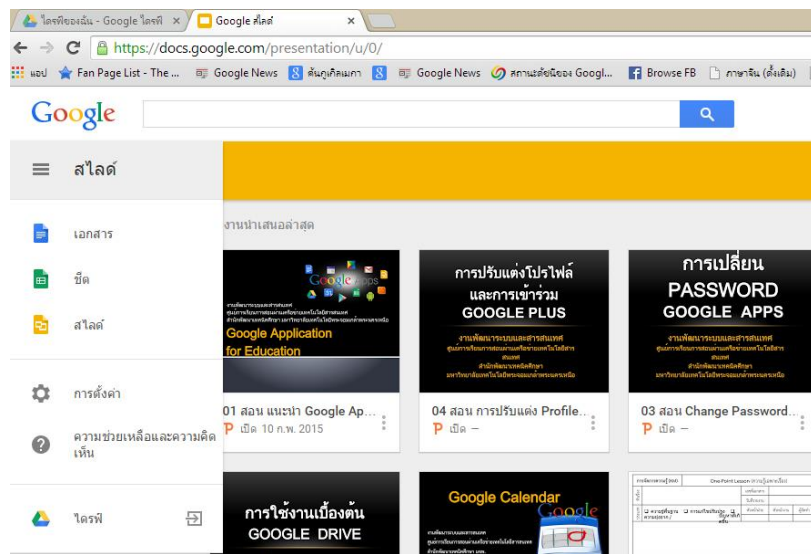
ไดรฟ์ของฉัน - Google ไดรฟ์ ×
Google สไลด์ ×

https://docs.google.com/presentation/u/0/

แอป Fan Page List - The ... Google News ค้นกูเกิลมภา Google News สถานะตัวเองของ Googl... Browse FB ภาษาจีน (ดั้งเดิม)

Google

สไลด์

เอกสาร

ชีต

สไลด์

การตั้งค่า

ความช่วยเหลือและความคิดเห็น

ไดรฟ์

งานนำเสนอล่าสุด

Google Apps

Google Application for Education

01 สอน แนะนำ Google Ap...
เปิด 10 ก.พ. 2015

การปรับแต่งโปรไฟล์และการเข้าร่วม GOOGLE PLUS

งานพัฒนาระบบและสารสนเทศ

04 สอน การปรับแต่ง Profile...
เปิด –

การเปลี่ยน PASSWORD GOOGLE APPS

งานพัฒนาระบบและสารสนเทศ

03 สอน Change Password...
เปิด –

การใช้งานเบื้องต้น GOOGLE DRIVE

Google Calendar

Google

One Point Lesson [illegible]